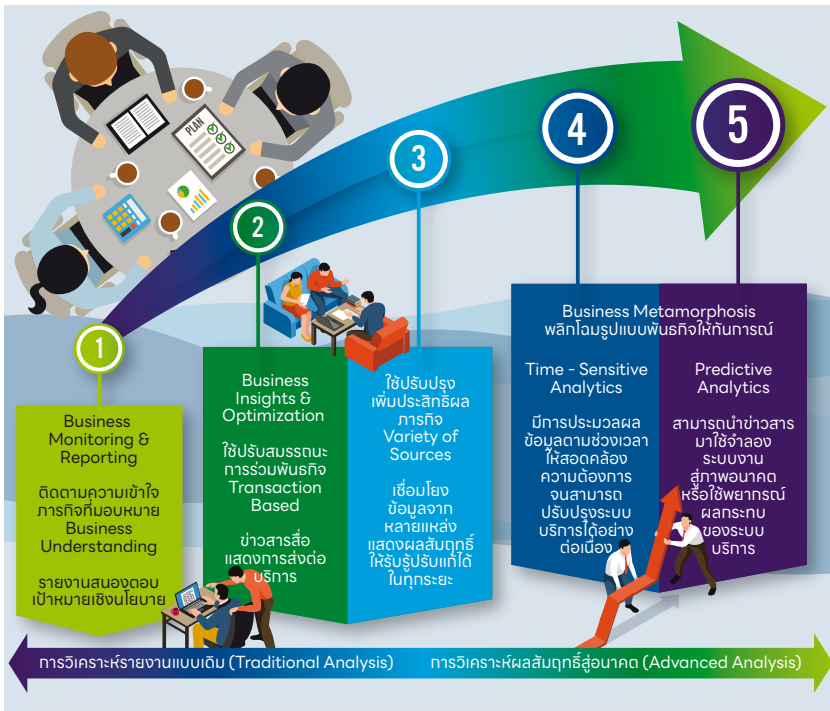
PLAN

1

2

3

4

5

Business Monitoring & Reporting

ติดตามความเข้าใจภารกิจที่มอบหมาย Business Understanding

รายงานสนองตอบเป้าหมายเชิงนโยบาย

Business Insights & Optimization

ใช้ปรับสมรรถนะการร่วมพันธกิจ Transaction Based

ข่าวสารสื่อแสดงการส่งต่อบริการ

ใช้ปรับปรุงเพิ่มประสิทธิผลภารกิจ Variety of Sources

เชื่อมโยงข้อมูลจากหลายแหล่งแสดงผลสัมฤทธิ์ให้รับรู้ปรับแก้ได้ในทุกระยะ

Business Metamorphosis
พลิกโฉมรูปแบบพันธกิจให้ทันการณ์

Time - Sensitive Analytics

มีการประมวลผลข้อมูลตามช่วงเวลาให้สอดคล้องความต้องการจนสามารถปรับปรุงระบบบริการได้อย่างต่อเนื่อง

Predictive Analytics

สามารถนำข่าวสารมาใช้จำลองระบบงานสู่ภาพอนาคตหรือใช้พยากรณ์ผลกระทบของระบบบริการ

การวิเคราะห์รายงานแบบเดิม (Traditional Analysis)

การวิเคราะห์ผลสัมฤทธิ์สู่อนาคต (Advanced Analysis)